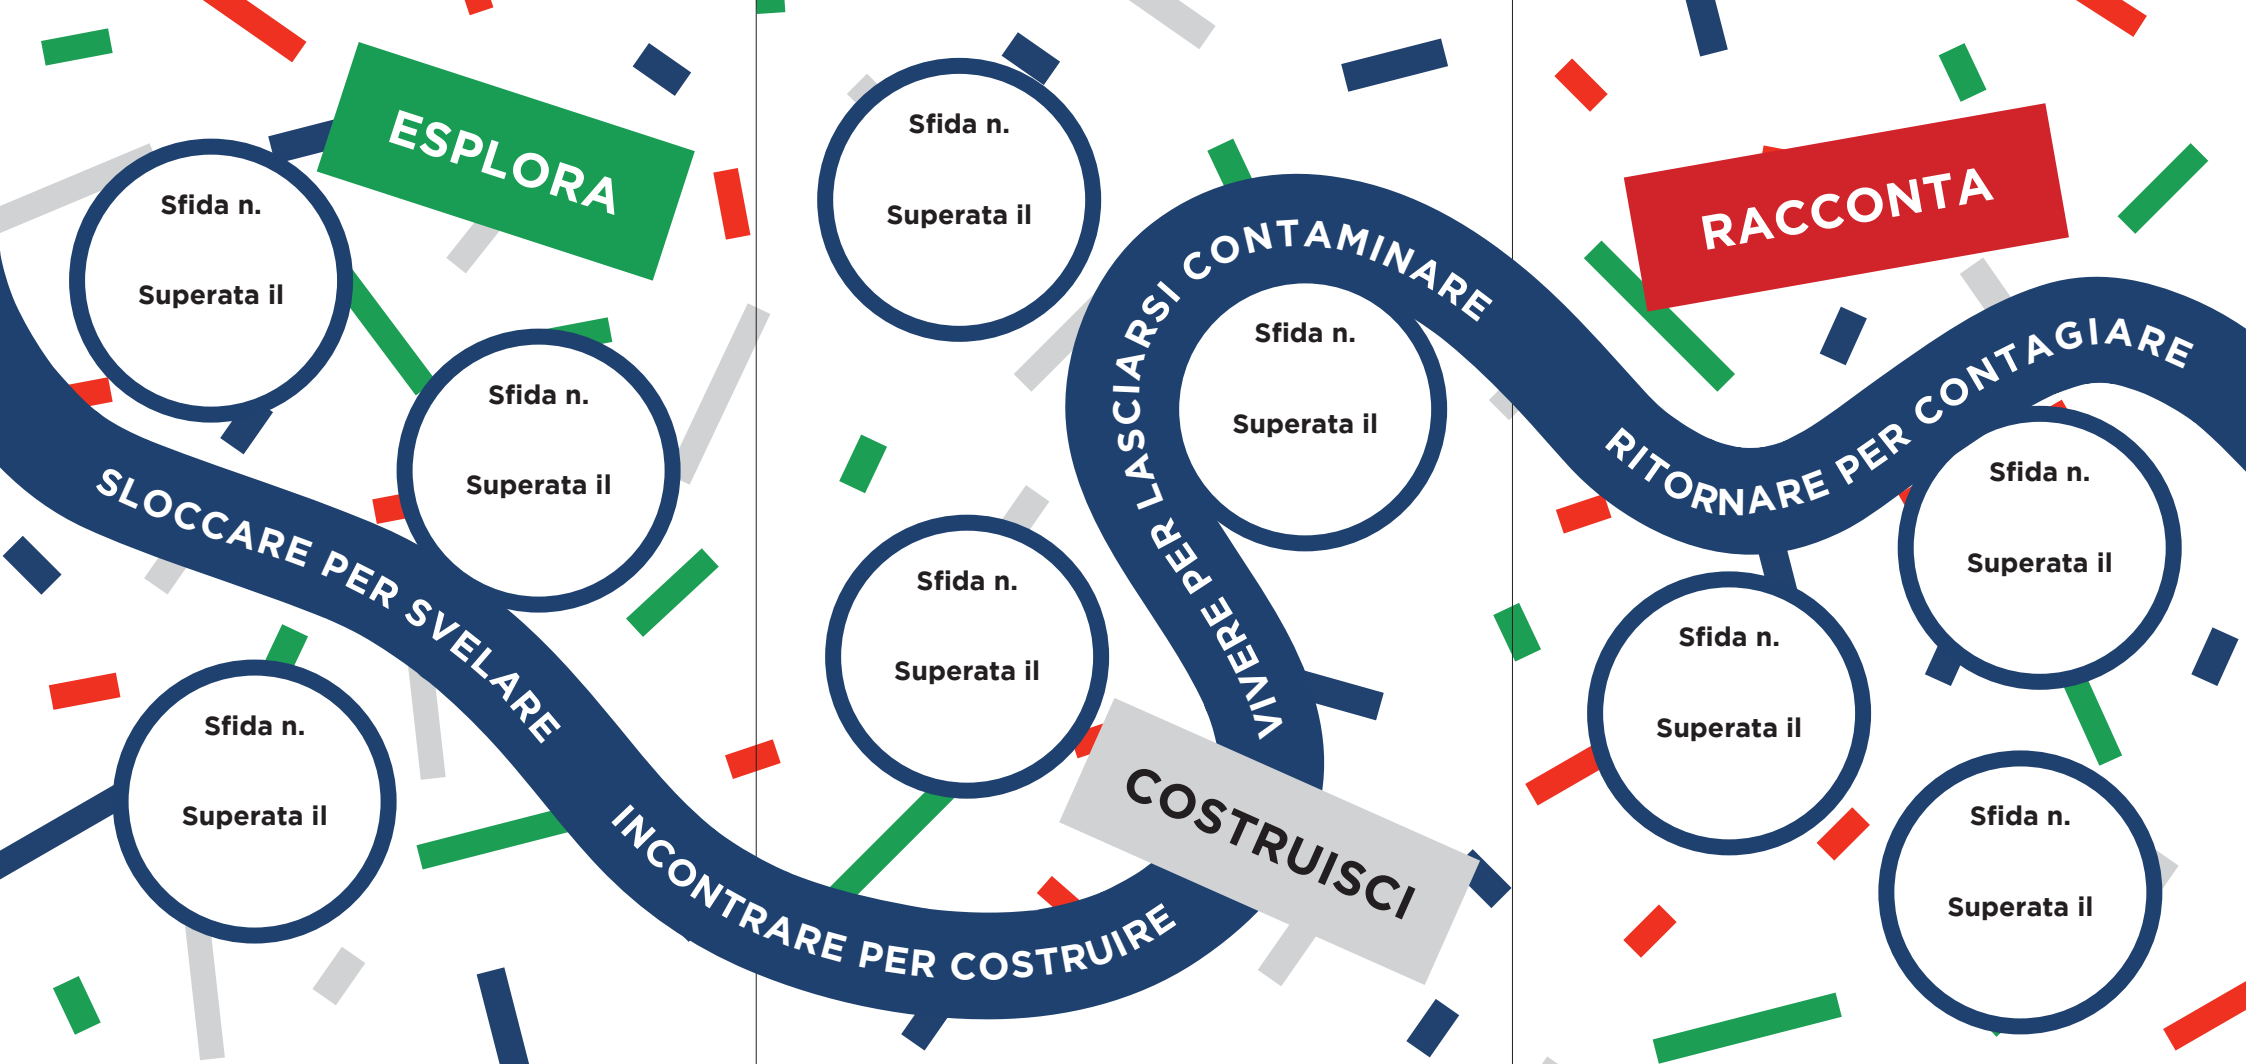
ESPLORA

Sfida n.
Superata il

Sfida n.
Superata il

SLOCCARE PER SVELARE

Sfida n.
Superata il

INCONTRARE PER COSTRUIRE

Sfida n.
Superata il

Sfida n.
Superata il

VIVERE PER LASCIARSI CONTAMINARE

Sfida n.
Superata il

COSTRUISCI

RACCONTA

RITORNARE PER CONTAGIARE

Sfida n.
Superata il

Sfida n.
Superata il

Sfida n.
Superata il